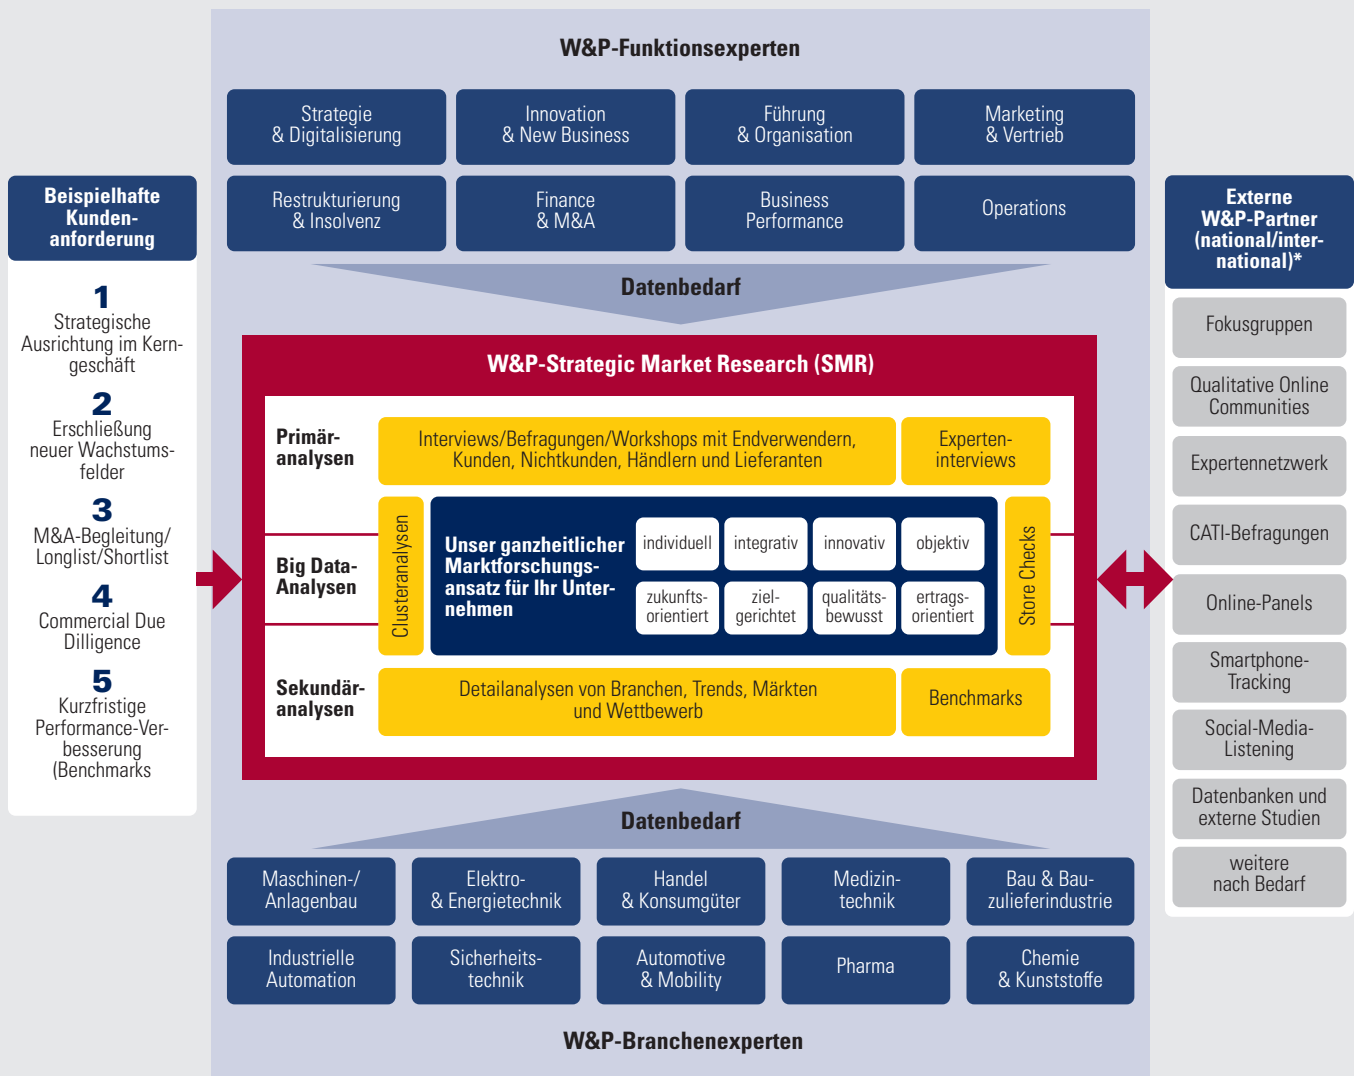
W&P-Funktionsexperten

Strategie & Digitalisierung

Innovation & New Business

Führung & Organisation

Marketing & Vertrieb

Restrukturierung & Insolvenz

Finance & M&A

Business Performance

Operations

Datenbedarf

Beispielhafte Kundenanforderung

1
Strategische Ausrichtung im Kerngeschäft

2
Erschließung neuer Wachstumsfelder

3
M&A-Begleitung/ Longlist/Shortlist

4
Commercial Due Dilligence

5
Kurzfristige Performance-Verbesserung (Benchmarks

W&P-Strategic Market Research (SMR)

Primäranalysen

Interviews/Befragungen/Workshops mit Endverwendern, Kunden, Nichtkunden, Händlern und Lieferanten

Experteninterviews

Big Data-Analysen

Clusteranalysen

Unser ganzheitlicher Marktforschungsansatz für Ihr Unternehmen

individuell

integrativ

innovativ

objektiv

zukunftsorientiert

zielgerichtet

qualitätsbewusst

ertragsorientiert

Store Checks

Sekundäranalysen

Detailanalysen von Branchen, Trends, Märkten und Wettbewerb

Benchmarks

Externe W&P-Partner (national/international)*

Fokusgruppen

Qualitative Online Communities

Expertennetzwerk

CATI-Befragungen

Online-Panels

Smartphone-Tracking

Social-Media-Listening

Datenbanken und externe Studien

weitere nach Bedarf

Datenbedarf

Maschinen-/ Anlagenbau

Elektro- & Energietechnik

Handel & Konsumgüter

Medizintechnik

Bau & Bauzulieferindustrie

Industrielle Automation

Sicherheitstechnik

Automotive & Mobility

Pharma

Chemie & Kunststoffe

W&P-Branchenexperten